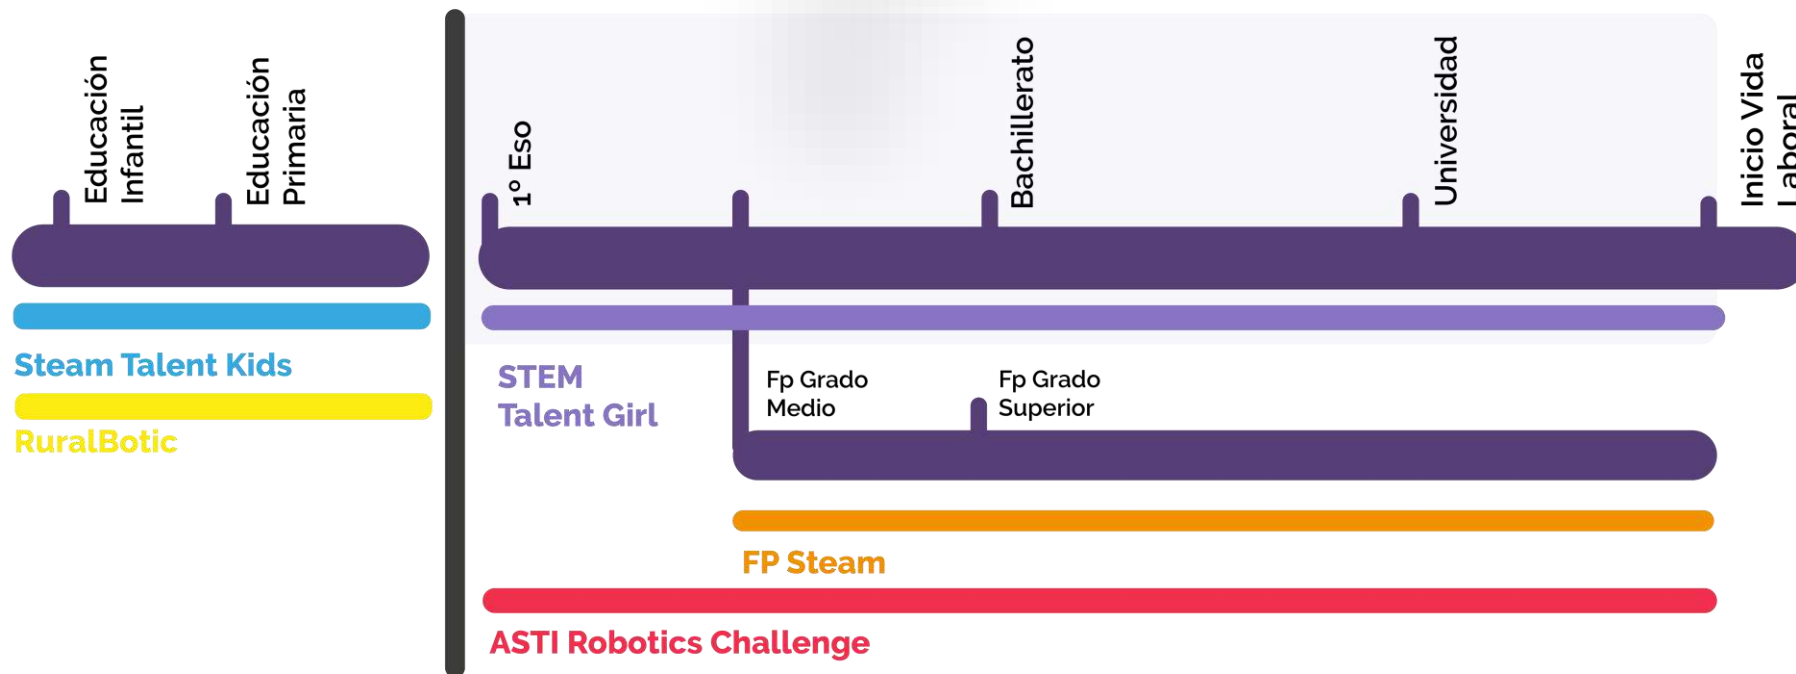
Educación Infantil

Educación Primaria

1° Eso

Bachillerato

Universidad

Inicio Vida Laboral

Steam Talent Kids

RuralBotic

STEM Talent Girl

Fp Grado Medio

Fp Grado Superior

FP Steam

ASTI Robotics Challenge